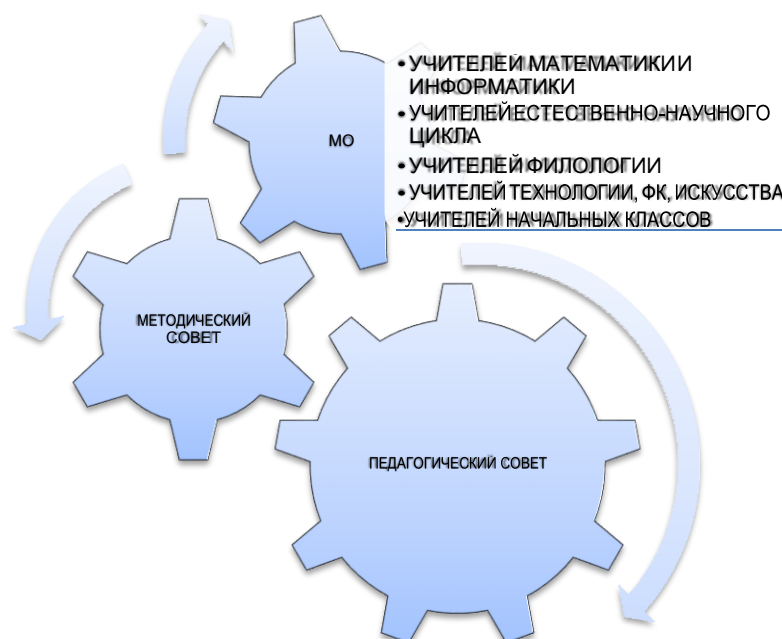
МО

• УЧИТЕЛЕЙ МАТЕМАТИКИ И ИНФОРМАТИКИ
• УЧИТЕЛЕЙ ЕСТЕСТВЕННО-НАУЧНОГО ЦИКЛА
• УЧИТЕЛЕЙ ФИЛОЛОГИИ
• УЧИТЕЛЕЙ ТЕХНОЛОГИИ, ФК, ИСКУССТВА
• УЧИТЕЛЕЙ НАЧАЛЬНЫХ КЛАССОВ

МЕТОДИЧЕСКИЙ СОВЕТ

ПЕДАГОГИЧЕСКИЙ СОВЕТ